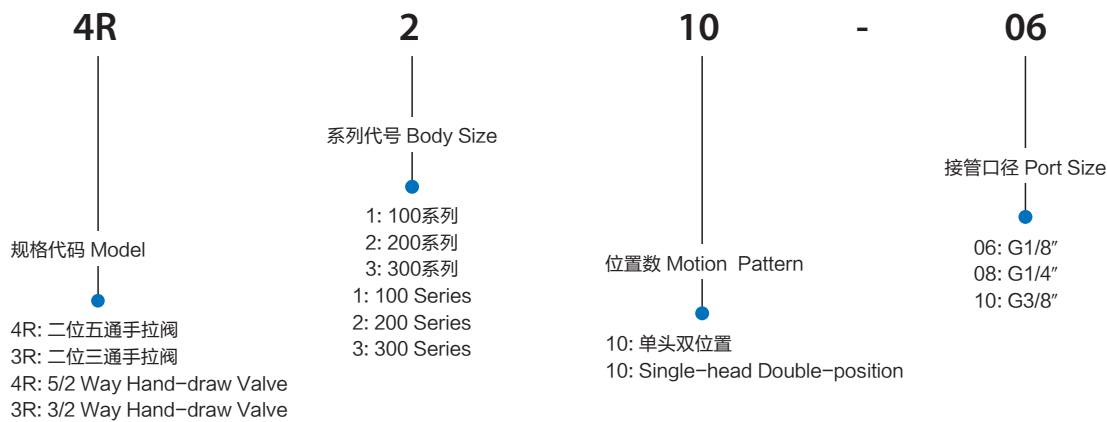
4R 2 10 - 06

规格代码 Model

4R: 二位五通手拉阀
3R: 二位三通手拉阀
4R: 5/2 Way Hand-draw Valve
3R: 3/2 Way Hand-draw Valve

系列代号 Body Size

1: 100系列
2: 200系列
3: 300系列
1: 100 Series
2: 200 Series
3: 300 Series

位置数 Motion Pattern

10: 单头双位置
10: Single-head Double-position

接管口径 Port Size

06: G1/8″
08: G1/4″
10: G3/8″